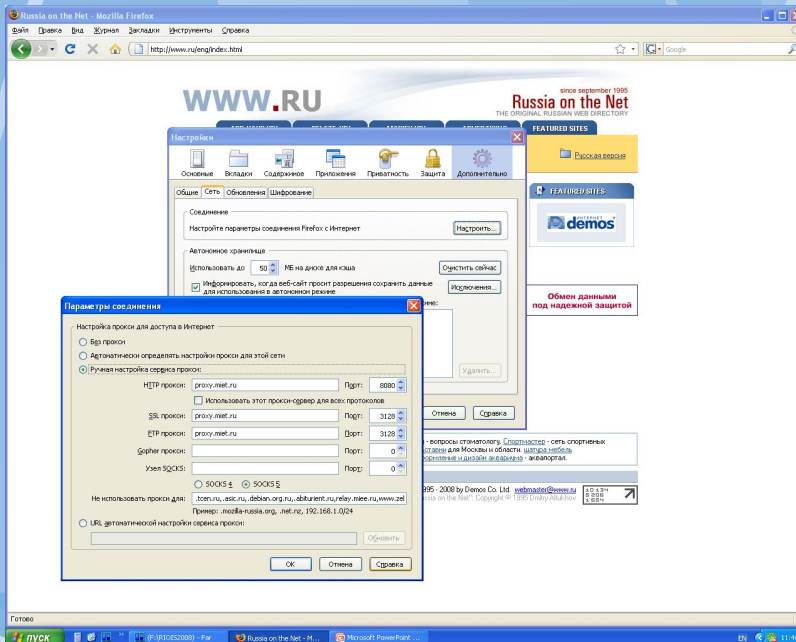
Russia on the Net - Mozilla Firefox

Файл Правка Вид Журнал Закладки Инструменты Справка

http://www.ru/eng/index.html

Google

WWW.RU

since september 1995
Russia on the Net
THE ORIGINAL RUSSIAN WEB DIRECTORY

FEATURED SITES

Русская версия

FEATURED SITES

demos

Обмен данными
под надежной защитой

- вопросы стоматологу. Спортмастер - сеть спортивных
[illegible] для Москвы и области. шатура мебель
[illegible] и дизайн аквариума - аквапортал.

995 - 2008 by Demos Co. Ltd. webmaster@www.ru
Russia on the Net". Copyright © 1995 Dmitry Altukhov

Настройки

Основные Вкладки Содержимое Приложения Приватность Защита Дополнительно

Общие Сеть Обновления Шифрование

Соединение
Настройте параметры соединения Firefox с Интернет
Настроить...

Автономное хранилище
Использовать до 50 МБ на диске для кэша
Очистить сейчас
Информировать, когда веб-сайт просит разрешения сохранить данные для использования в автономном режиме
Исключения...

Удалить...

Отмена Справка

Параметры соединения

Настройка прокси для доступа в Интернет
Без прокси
Автоматически определять настройки прокси для этой сети
Ручная настройка сервиса прокси:
HTTP прокси: proxy.miet.ru Порт: 8080
Использовать этот прокси-сервер для всех протоколов
SSL прокси: proxy.miet.ru Порт: 3128
FTP прокси: proxy.miet.ru Порт: 3128
Gopher прокси: Порт: 0
Узел SOCKS: Порт: 0
SOCKS 4 SOCKS 5
Не использовать прокси для: .tcen.ru, .asic.ru, .debian.org.ru, .abiturient.ru,relay.miee.ru,www.zel
Пример: .mozilla-russia.org, .net.nz, 192.168.1.0/24
URL автоматической настройки сервиса прокси:
Обновить

ОК Отмена Справка

Готово

пуск
(F:\RIOES2008) - Far
Russia on the Net - M...
Microsoft PowerPoint ...
EN